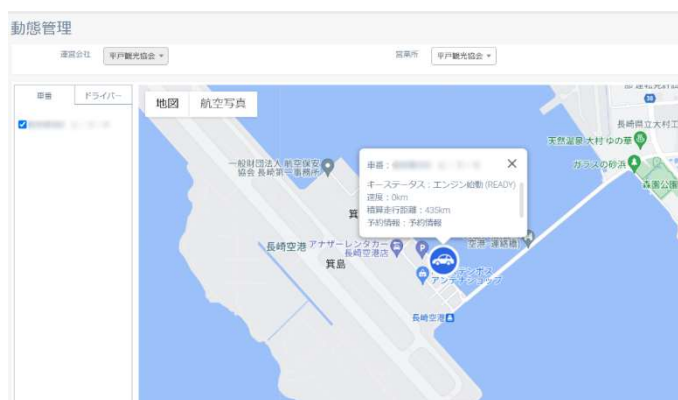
動態管理

運営会社 平戸観光協会 ▾

営業所 平戸観光協会 ▾

車番 ドライバー

☑ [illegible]

地図 航空写真

一般財団法人 航空保安協会 長崎第一事務所

長崎空港 アナザーレンタカー 長崎空港店

箕島

長崎空港

長崎県立大村工

天然温泉 大村ゆの華

ガラスの砂丘

森園公園

車番：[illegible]

キーステータス：エンジン始動 (READY)
速度：0km
積算走行距離：435km
予約情報：予約情報

箕

空港連絡橋

アンテナショップ

38